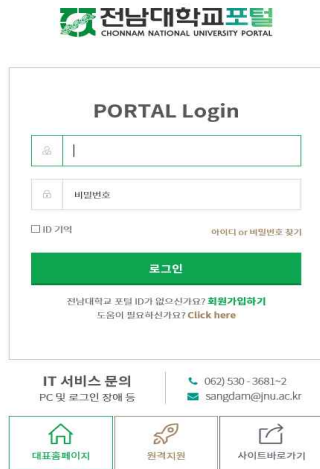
전남대학교포털
CHONNAM NATIONAL UNIVERSITY PORTAL

PORTAL Login

|

비밀번호

ID 기억

아이디 or 비밀번호 찾기

로그인

전남대학교 포털 ID가 없으신가요? 회원가입하기
도움이 필요하신가요? Click here

IT 서비스 문의
PC 및 로그인 장애 등

062) 530 - 3681~2
sangdam@jnu.ac.kr

대표홈페이지

원격지원

사이트바로가기